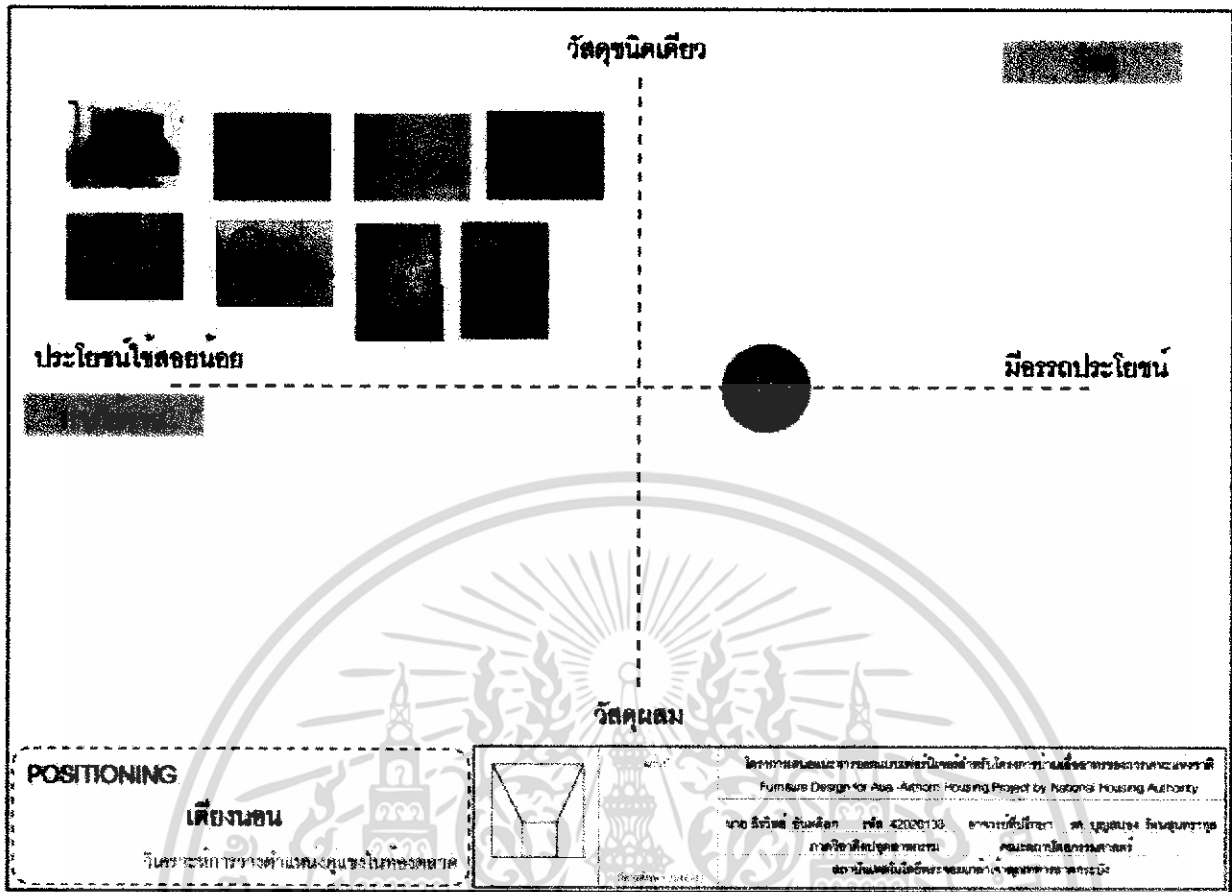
วัสดุชนิดเดียว

ประโยชน์ใช้สอยน้อย

มีอรรถประโยชน์

วัสดุผสม

POSITIONING

เตียงนอน

วิเคราะห์การวางตำแหน่งคู่แข่งในท้องตลาด

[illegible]

Furniture Design for Ease-Artform Housing Project by National Housing Authority

นาย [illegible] รหัส 42020130 อาจารย์ที่ปรึกษา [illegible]

ภาควิชาศิลปอุตสาหกรรม คณะสถาปัตยกรรมศาสตร์

สถาบันเทคโนโลยีพระจอมเกล้าเจ้าคุณทหารลาดกระบัง